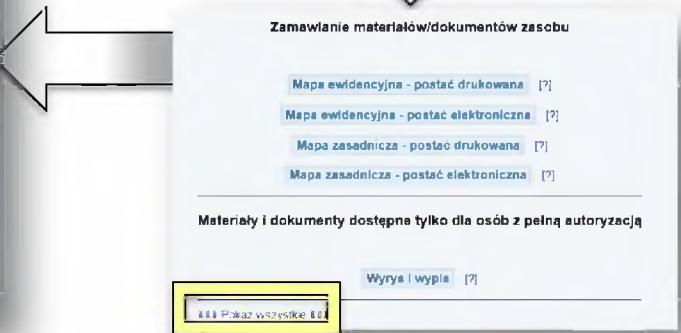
Zamawianie materiałów/dokumentów zasobu

Mapa ewidencyjna - postać drukowana [?]

Mapa ewidencyjna - postać elektroniczna [?]

Mapa zasadnicza - postać drukowana [?]

Mapa zasadnicza - postać elektroniczna [?]

Materiały i dokumenty dostępne tylko dla osób z pełną autoryzacją

Wyrys i wypis [?]

↓↓↓ Pokaż wszystkie ↓↓↓